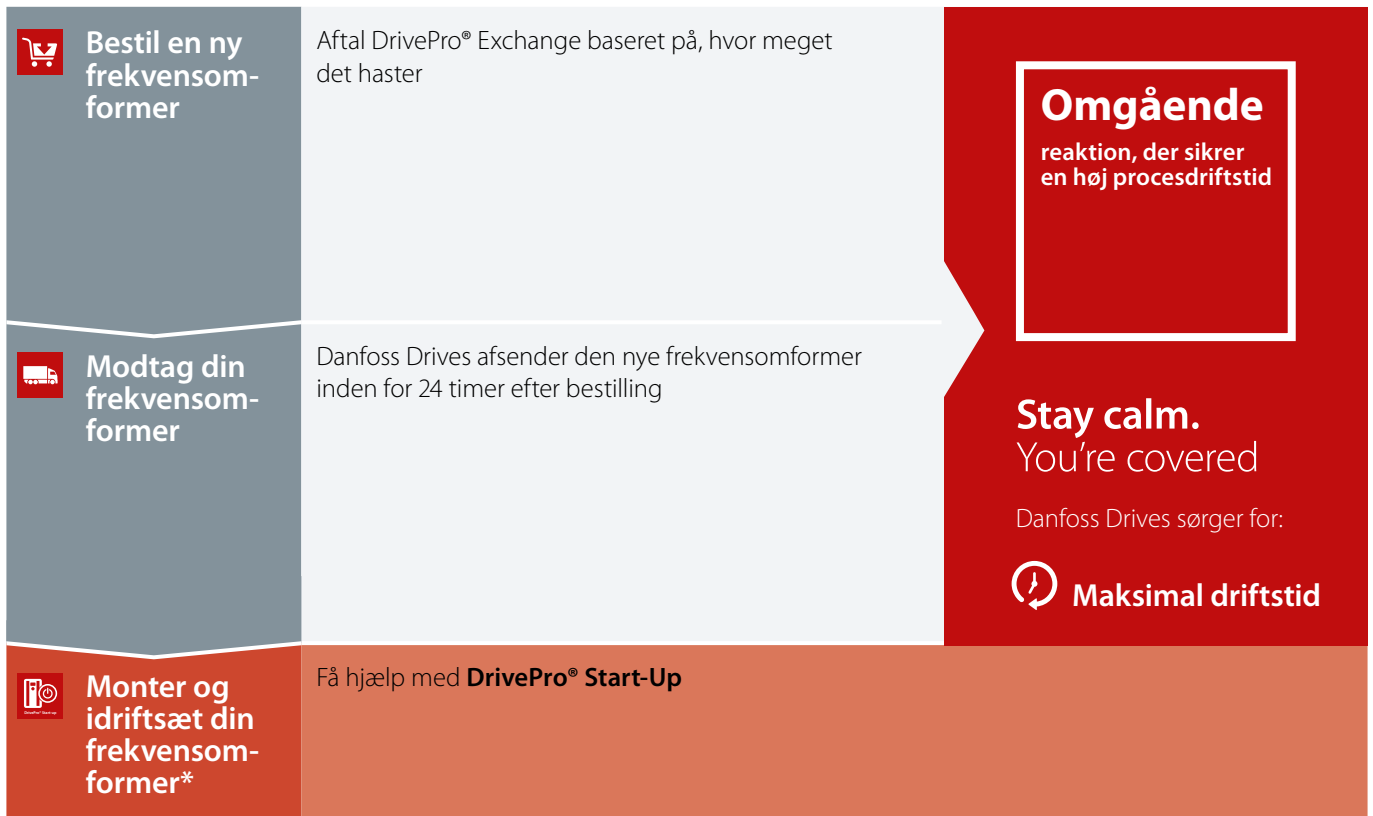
Bestil en ny frekvensomformer

Aftal DrivePro® Exchange baseret på, hvor meget det haster

Omgående
reaktion, der sikrer en høj procesdriftstid

Modtag din frekvensomformer

Danfoss Drives afsender den nye frekvensomformer inden for 24 timer efter bestilling

Stay calm.
You're covered

Danfoss Drives sørger for:

Maksimal driftstid

Monter og idriftsæt din frekvensomformer*

Få hjælp med **DrivePro® Start-Up**